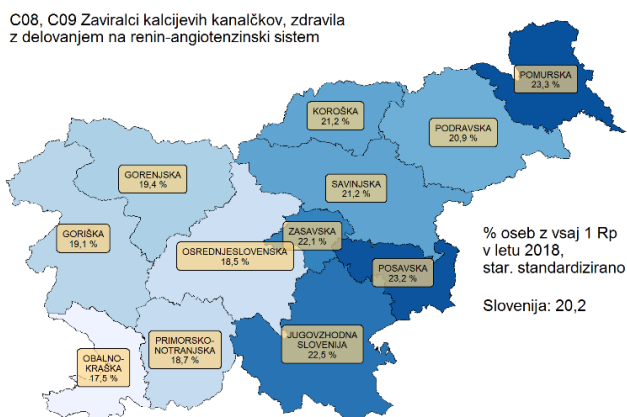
C08, C09 Zaviralci kalcijevih kanalčkov, zdravila z delovanjem na renin-angiotenzinski sistem

POMURSKA
23,3 %

KOROŠKA
21,2 %

PODRAVSKA
20,9 %

GORENJSKA
19,4 %

SAVINJSKA
21,2 %

GORIŠKA
19,1 %

ZASAVSKA
22,1 %

OSREDNJESLOVENSKA
18,5 %

POSAVSKA
23,2 %

% oseb z vsaj 1 Rp
v letu 2018,
star. standardizirano

Slovenija: 20,2

JUGOVZHODNA
SLOVENIJA
22,5 %

PRIMORSKO-
NOTRANJSKA
18,7 %

OBALNO-
KRAŠKA
17,5 %